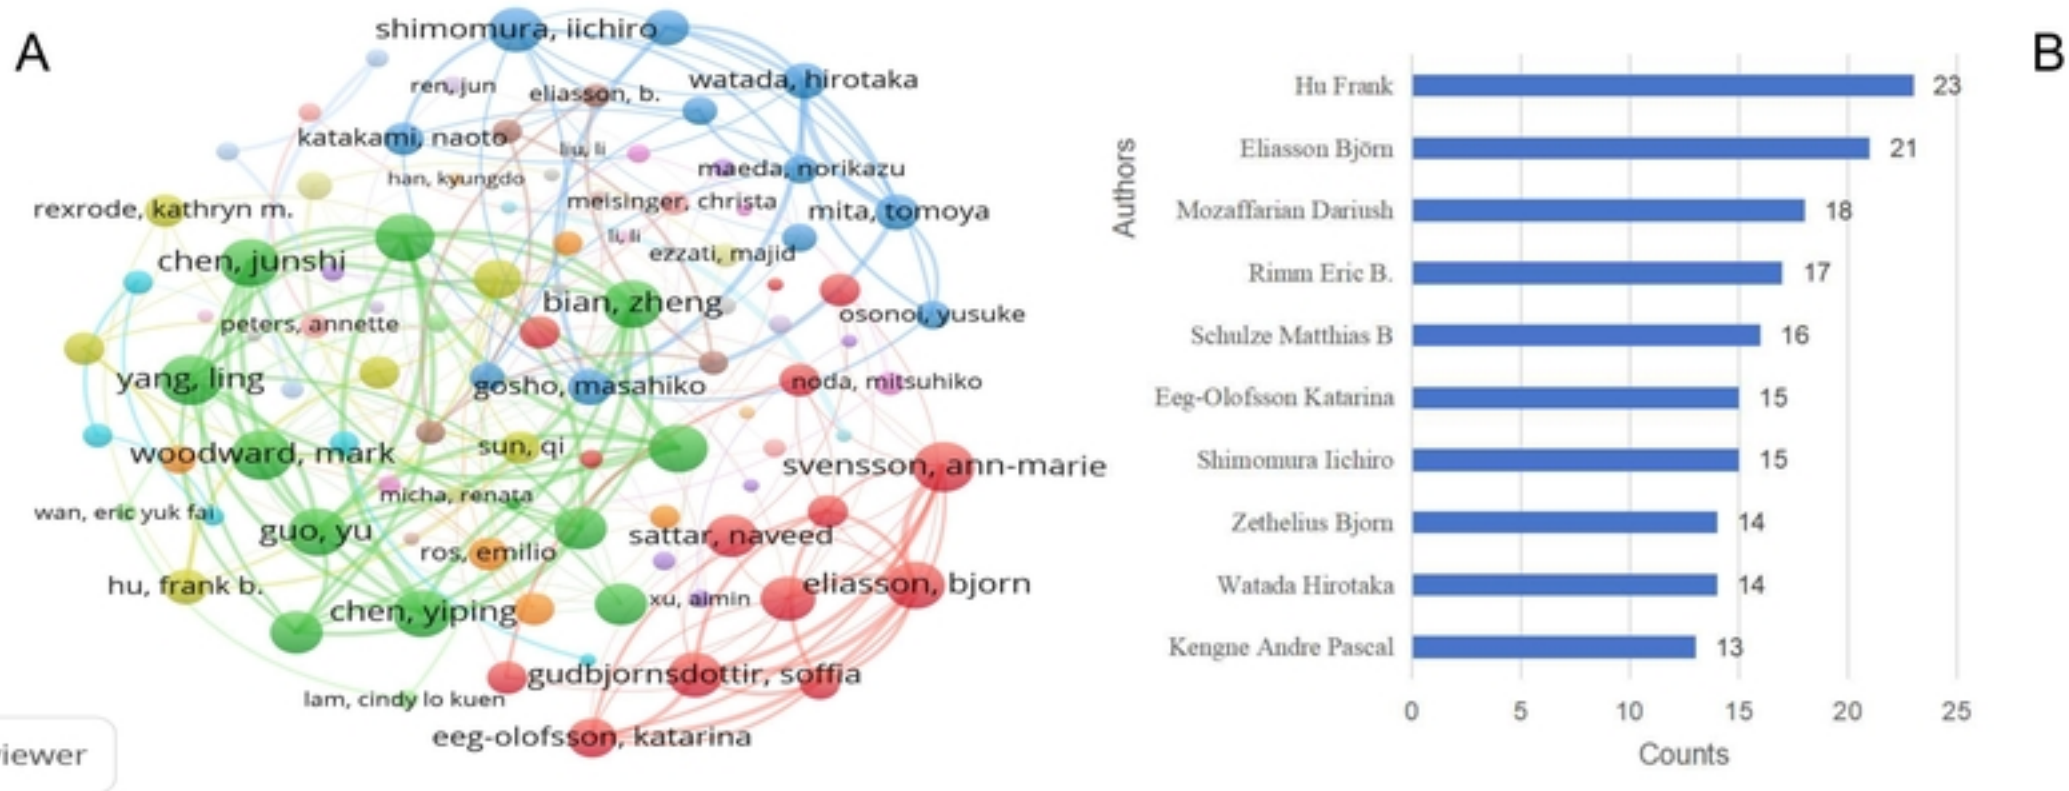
A

shimomura, iichiro
ren, jun
eliasson, b.
watada, hirotaka
katakami, naoto
liu, li
maeda, norikazu
han, kyungdo
rexrode, kathryn m.
meisinger, christa
mita, tomoya
li, li
ezzati, majid
chen, junshi
bian, zheng
peters, annette
osonoi, yusuke
yang, ling
gosho, masahiko
noda, mitsuhiko
woodward, mark
sun, qi
svensson, ann-marie
micha, renata
wan, eric yuk fai
guo, yu
sattar, naveed
ros, emilio
hu, frank b.
chen, yiping
xu, aimin
eliasson, bjorn
gudbjornsdottir, soffia
lam, cindy lo kuen
eeg-olofsson, katarina
iewer

B

| Authors | Counts |
|---|---|
| Hu Frank | 23 |
| Eliasson Björn | 21 |
| Mozaffarian Dariush | 18 |
| Rimm Eric B. | 17 |
| Schulze Matthias B | 16 |
| Eeg-Olofsson Katarina | 15 |
| Shimomura Iichiro | 15 |
| Zethelius Bjorn | 14 |
| Watada Hirotaka | 14 |
| Kengne Andre Pascal | 13 |

0 5 10 15 20 25
Counts